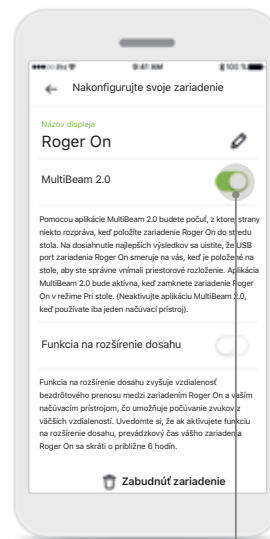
Pro Fit 9:41 AM 100 %

Nakonfigurujte svoje zariadenie

Názov displeja

Roger On

MultiBeam 2.0

Pomocou aplikácie MultiBeam 2.0 budete počuť, z ktorej strany niekto rozpráva, keď položíte zariadenie Roger On do stredu stola. Na dosiahnutie najlepších výsledkov sa uistite, že USB port zariadenia Roger On smeruje na vás, keď je položené na stole, aby ste správne vnímali priestorové rozloženie. Aplikácia MultiBeam 2.0 bude aktívna, keď zamknete zariadenie Roger On v režime Pri stole. (Neaktivujte aplikáciu MultiBeam 2.0, keď používate iba jeden načúvací prístroj).

Funkcia na rozšírenie dosahu

Funkcia na rozšírenie dosahu zvyšuje vzdialenosť bezdrôtového prenosu medzi zariadením Roger On a vaším načúvacím prístrojom, čo umožňuje počúvanie zvukov z väčších vzdialeností. Uvedomte si, že ak aktivujete funkciu na rozšírenie dosahu, prevádzkový čas vášho zariadenia Roger On sa skráti o približne 6 hodín.

Zabudnúť zariadenie